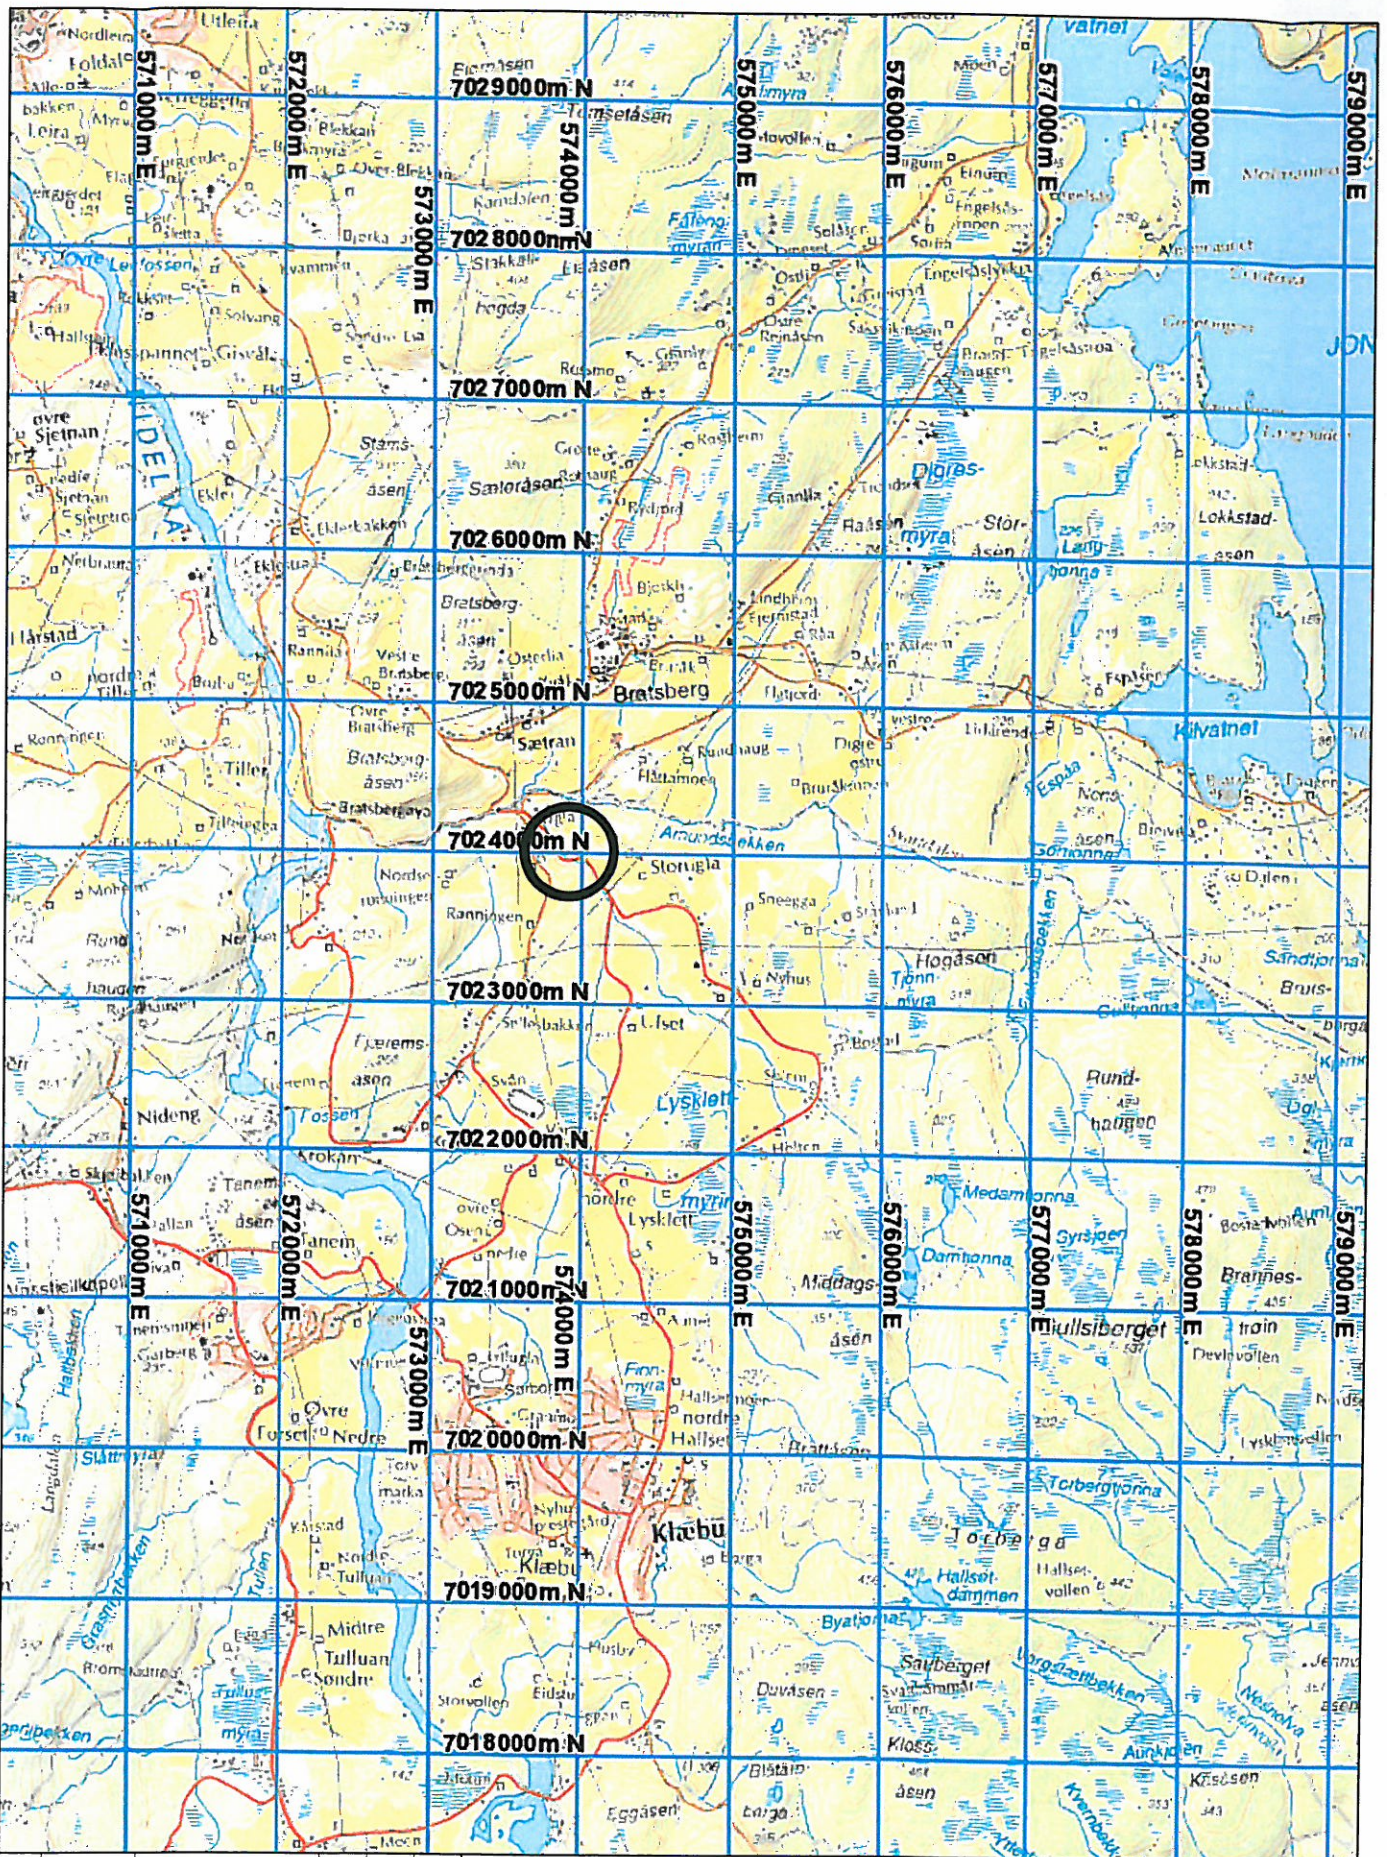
7029000m N
7028000m N
7027000m N
7026000m N
7025000m N
7024000m N
7023000m N
7022000m N
7021000m N
7020000m N
7019000m N
7018000m N
571000m E
572000m E
573000m E
574000m E
575000m E
576000m E
577000m E
578000m E
579000m E
Nordleira
Utleira
Foldal
Leira
Øvre Leirfossen
Hallsplass
Gisvål
øvre Sjetnan
Nedre Sjetnan
Sjetnan
Nerbraua
Hårstad
Tiller
Rønningen
Tiller
Tillerbygda
Mohein
Rung
haugen
Nideng
Tanem
Tanem
Saksheilkapell
Garberg
Hallsbekken
Slattumyra
Nedre
Øvre
Forset
Tulluan
Midtre Tulluan
Søndre
Tulluan
Graslibekken
Tullumyra
Storvollen
Eggåsen
Mosen
NIDELVA
Blekkan
Over-Blekkan
Flermåsen
Tømsetåsen
Randlen
Bjørka
Stakkali
Hogda
Sølvang
Sørdre Lia
Stams-
åsen
Sæleråsen
Ekle
Elderbakken
Bratsberg-
åsen
Østedia
Vestre Bratsberg
Øvre Bratsberg
Bratsberg-
åsen
Bratsbergøya
Sætran
Nordse
Rannjøen
Fjærems-
åsen
Fossen
Krokan
Svån
Østre
Nordre
Øvre
Tullan
Sørbo
Torv
marka
Klæbu
Klæbu
Bratsberg
Bjørkli
Rustad
Gråli
Grøtte
Rydplei
Alstadmyra
Falengmyra
Ostli
Rustad
Solåsen
Dovollen
Mogen
Einum
Engelsås-
innen
Engelsåslykkja
Saksheimen
Braset
Digres-
myra
Stor-
åsen
Langtjønna
Lokkstad-
åsen
Lokkstad
Haltåsen
Tiller
Lindheim
Fjerrstad
Rå
Flatjord
Digre
Rundhaug
Haltamoen
Amundsbekken
Storugla
Sneegga
Hogåsen
Tjønnmyra
Nyhus
Ulset
Lysklett
Lysklett
myra
Helten
Solbakken
Middags-
åsen
Medamtjønna
Damtonna
Syrsjøen
Tjullsiberget
Brannes-
trøin
Devlevollen
Aunet
Finnmyra
Hallsetmoen
nordre Hallset
Brattåsen
Torbergtjønna
Torberga
Hallset-
dammen
Hallset-
vollen
Byatjønna
Sauberget
Duvåsen
Kloss-
åsen
Blåtåra
Kvernbekken
Aurkjølen
Nesnelva
Gorgdrettbekken
Kilvatnet
Espla
Nons-
åsen
Søtjønna
Dalen
Sandtjønna
Bruis-
Runde-
haugen
Dgi-
myra
Espåsen
Vestre
vatnet
Moratranna
Engelsåsroa
JON
Kåsen